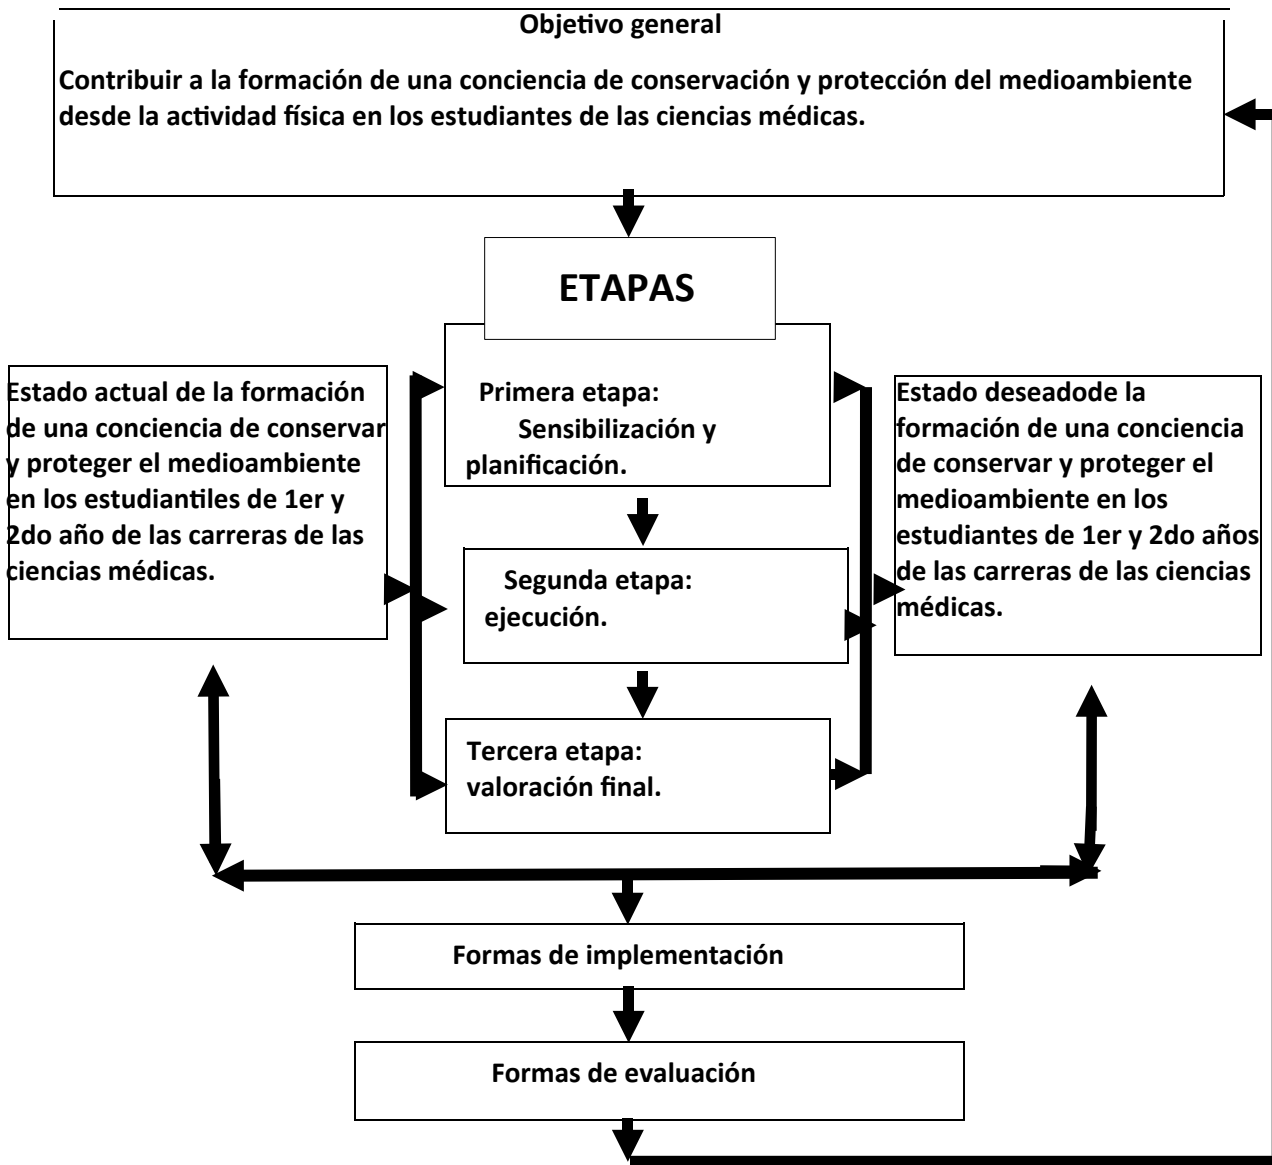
Objetivo general

Contribuir a la formación de una conciencia de conservación y protección del medioambiente desde la actividad física en los estudiantes de las ciencias médicas.

ETAPAS

Estado actual de la formación de una conciencia de conservar y proteger el medioambiente en los estudiantiles de 1er y 2do año de las carreras de las ciencias médicas.

Primera etapa: Sensibilización y planificación.

Segunda etapa: ejecución.

Tercera etapa: valoración final.

Estado deseadode la formación de una conciencia de conservar y proteger el medioambiente en los estudiantes de 1er y 2do años de las carreras de las ciencias médicas.

Formas de implementación

Formas de evaluación